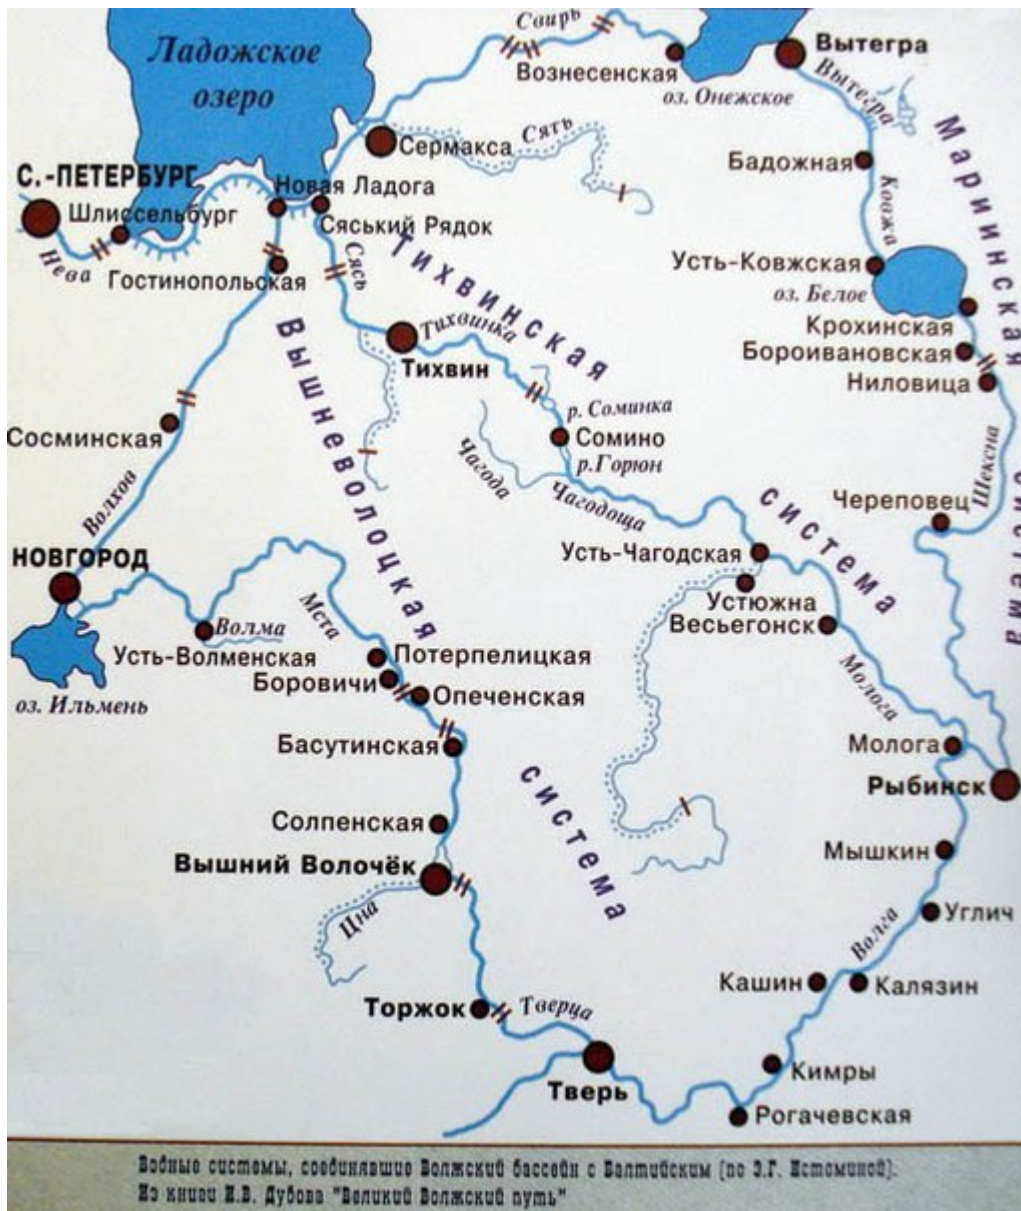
Ладожское озеро

Свирь

Вознесенская

оз. Онежское

Вытегра

Вытегра

Мариинская система

Сермакса

Сять

Бадожная

С.-ПЕТЕРБУРГ

Шлиссельбург

Новая Ладога

Сяський Рядок

Нева

Гостинопольская

Сясь

Тихвинская система

Ковжа

Усть-Ковжская

оз. Белое

Крохинская

Бороивановская

Ниловица

Тихвин

Тихвинка

Вышневолоцкая система

р. Соминка

Сомино

р.Горюн

Чагода

Чагодоща

Сосминская

Волхов

Шексна

Череповец

Усть-Чагодская

Устюжна

Весьегонск

НОВГОРОД

Мста

Волма

Усть-Волменская

Потерпелицкая

Боровичи

Опеченская

оз. Ильмень

Молога

Молога

Басутинская

Рыбинск

Солпенская

Мышкин

Вышний Волочёк

Цна

Углич

Волга

Кашин

Калязин

Торжок

Тверца

Тверь

Кимры

Рогачевская

Водные системы, соединявшие Волжский бассейн с Балтийским (по Э.Г. Истоминой).
Из книги И.В. Дубова "Великий Волжский путь"